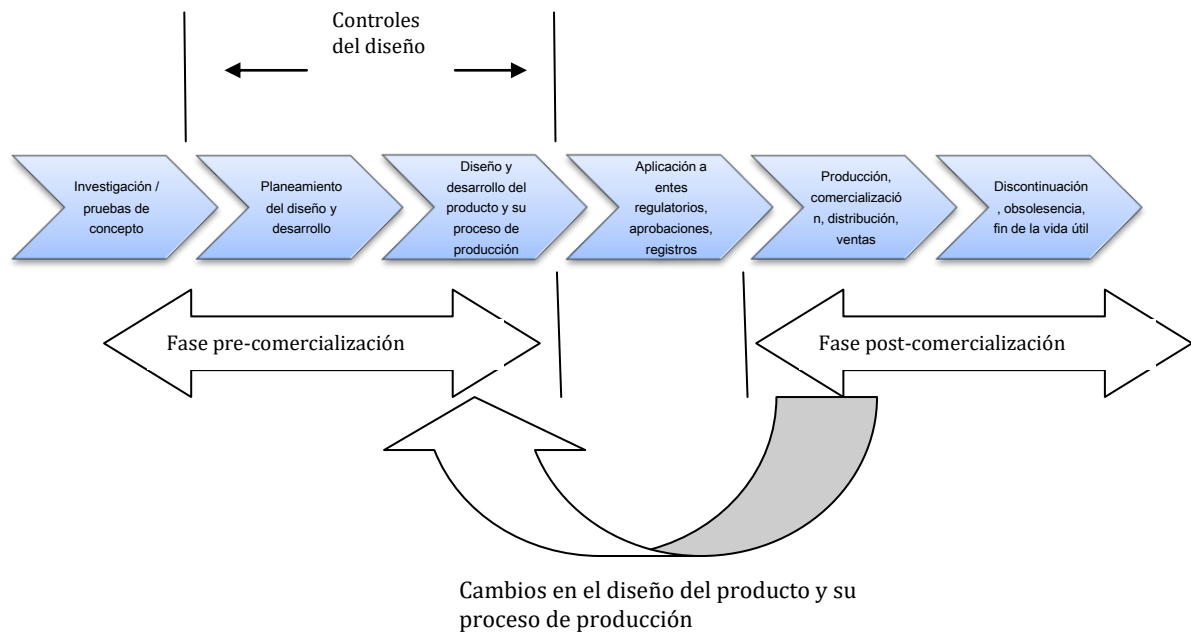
Controles del diseño

Investigación / pruebas de concepto

Planeamiento del diseño y desarrollo

Diseño y desarrollo del producto y su proceso de producción

Aplicación a entes regulatorios, aprobaciones, registros

Producción, comercializació n, distribución, ventas

Discontinuación , obsolesencia, fin de la vida útil

Fase pre-comercialización

Fase post-comercialización

Cambios en el diseño del producto y su proceso de producción